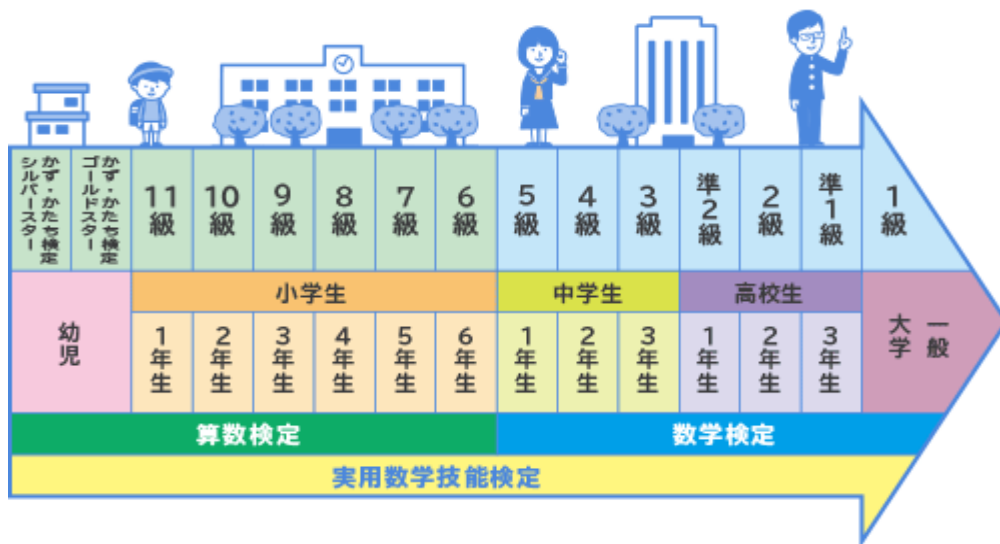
| かず・かたち検定シルバースター | かず・かたち検定ゴールドスター | 11級 | 10級 | 9級 | 8級 | 7級 | 6級 | 5級 | 4級 | 3級 | 準2級 | 2級 | 準1級 | 1級 |
|---|---|---|---|---|---|---|---|---|---|---|---|---|---|---|
| 幼児 | | 小学生 1年生 | 小学生 2年生 | 小学生 3年生 | 小学生 4年生 | 小学生 5年生 | 小学生 6年生 | 中学生 1年生 | 中学生 2年生 | 中学生 3年生 | 高校生 1年生 | 高校生 2年生 | 高校生 3年生 | 大学 一般 |

算数検定

数学検定

実用数学技能検定